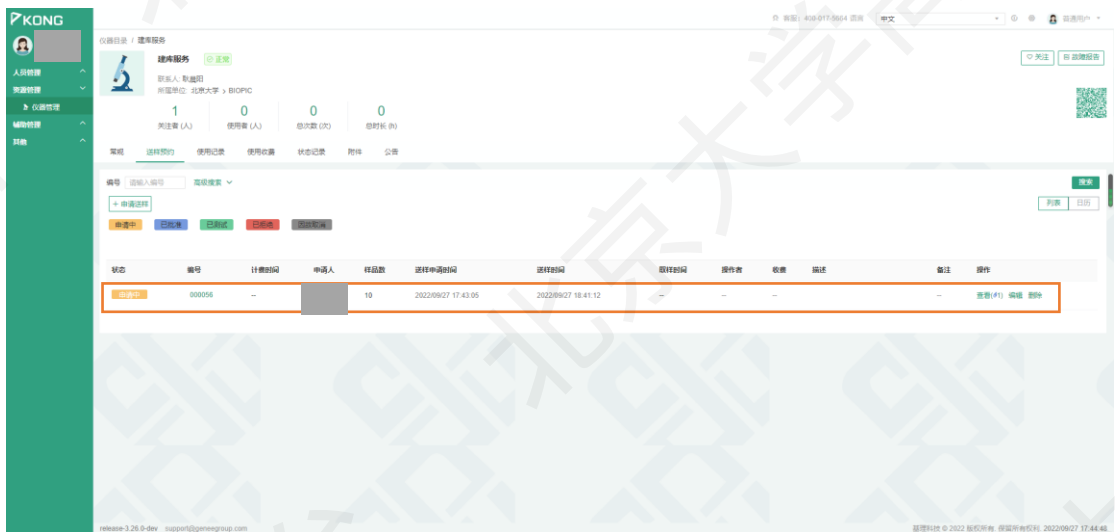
KONG

人员管理
资源管理
仪器管理
辅助管理
其他

客服：400-017-5664 调查　中文　普通用户

仪器目录 / 建库服务

建库服务　正常
联系人: 耿鑫阳
所属单位: 北京大学 > BIOPIC

♡ 关注　故障报告

| 1 | 0 | 0 | 0 |
|---|---|---|---|
| 关注者 (人) | 使用者 (人) | 总次数 (次) | 总时长 (h) |

常规　送样预约　使用记录　使用收费　状态记录　附件　公告

编号 请输入编号　高级搜索

搜索

+ 申请送样

列表　日历

申请中　已批准　已测试　已拒绝　因故取消

| 状态 | 编号 | 计费时间 | 申请人 | 样品数 | 送样申请时间 | 送样时间 | 取样时间 | 操作者 | 收费 | 描述 | 备注 | 操作 |
|---|---|---|---|---|---|---|---|---|---|---|---|---|
| 申请中 | 000056 | -- | | 10 | 2022/09/27 17:43:05 | 2022/09/27 18:41:12 | -- | -- | -- | | -- | 查看(#1) 编辑 删除 |

release-3.26.0-dev support@geneegroup.com

基理科技 © 2022 版权所有 保留所有权利 2022/09/27 17:44:48